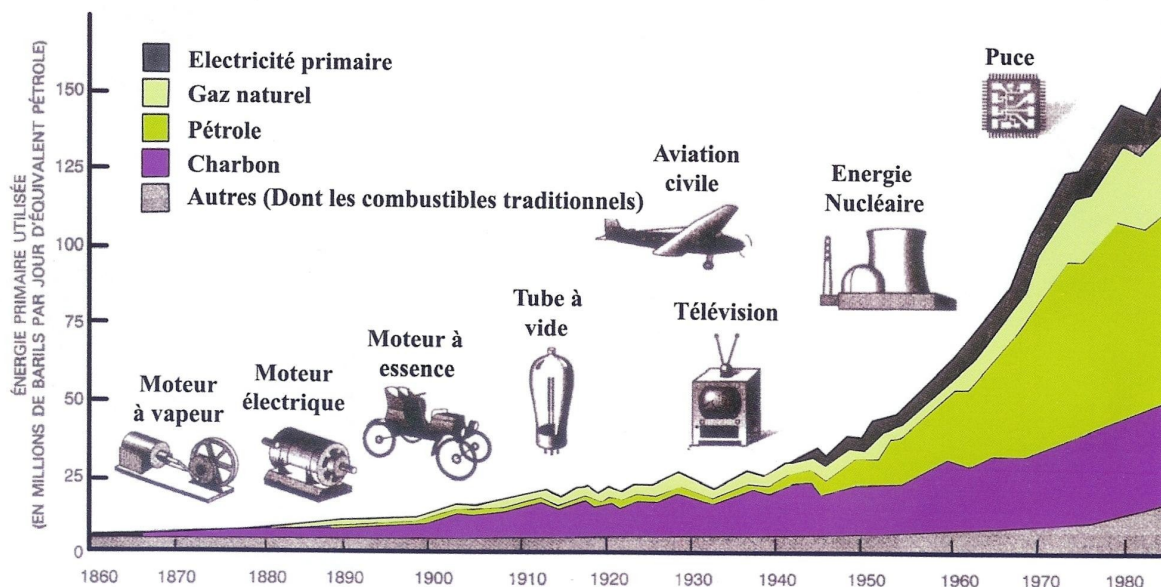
ÉNERGIE PRIMAIRE UTILISÉE
(EN MILLIONS DE BARILS PAR JOUR D'ÉQUIVALENT PÉTROLE)

Electricité primaire
Gaz naturel
Pétrole
Charbon
Autres (Dont les combustibles traditionnels)

Puce
Aviation civile
Energie Nucléaire
Tube à vide
Télévision
Moteur à essence
Moteur à vapeur
Moteur électrique

150
125
100
75
50
25
0

1860 1870 1880 1890 1900 1910 1920 1930 1940 1950 1960 1970 1980